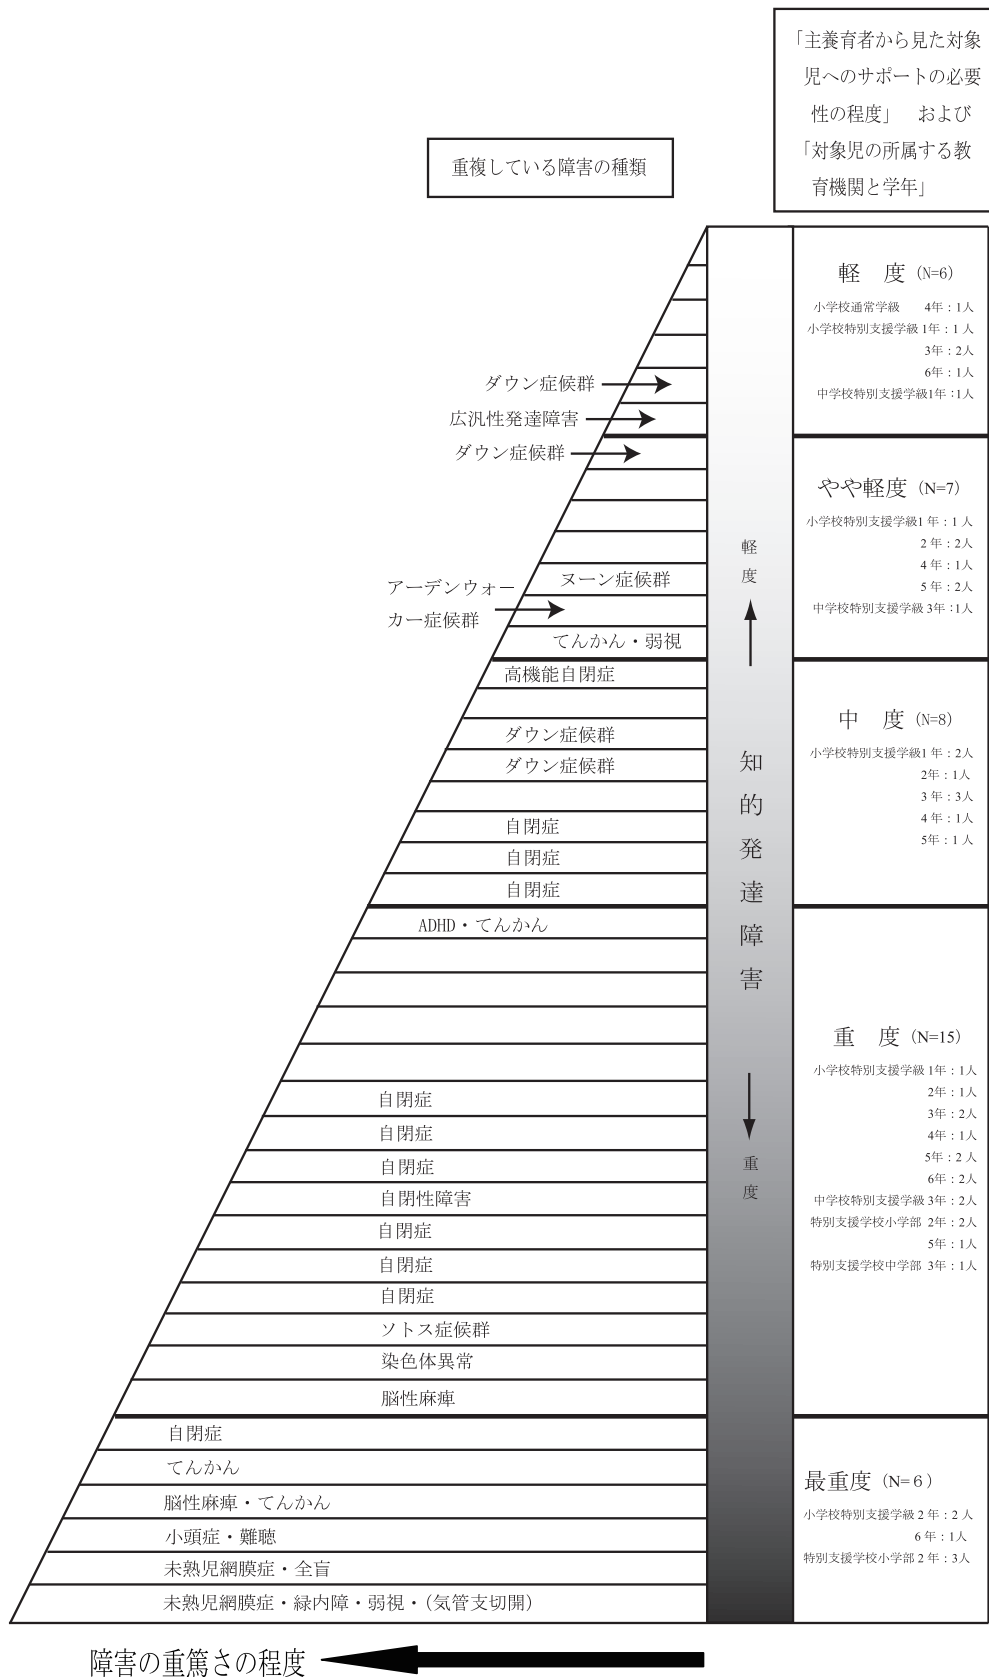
「主養育者から見た対象児へのサポートの必要性の程度」 および「対象児の所属する教育機関と学年」

重複している障害の種類

軽　度 (N=6)
小学校通常学級　4年：1人
小学校特別支援学級 1年：1人
3年：2人
6年：1人
中学校特別支援学級1年：1人

ダウン症候群
広汎性発達障害
ダウン症候群

やや軽度 (N=7)
小学校特別支援学級1年：1人
2年：2人
4年：1人
5年：2人
中学校特別支援学級 3年：1人

ヌーン症候群
アーデンウォーカー症候群
てんかん・弱視

軽度

高機能自閉症
ダウン症候群
ダウン症候群
自閉症
自閉症
自閉症

中　度 (N=8)
小学校特別支援学級1年：2人
2年：1人
3年：3人
4年：1人
5年：1人

知的発達障害

ADHD・てんかん

重　度 (N=15)
小学校特別支援学級 1年：1人
2年：1人
3年：2人
4年：1人
5年：2人
6年：2人
中学校特別支援学級 3年：2人
特別支援学校小学部 2年：2人
5年：1人
特別支援学校中学部 3年：1人

自閉症
自閉症
自閉症
自閉性障害
自閉症
自閉症
自閉症
ソトス症候群
染色体異常
脳性麻痺

重度

自閉症
てんかん
脳性麻痺・てんかん
小頭症・難聴
未熟児網膜症・全盲
未熟児網膜症・緑内障・弱視・(気管支切開)

最重度 (N=6)
小学校特別支援学級 2年：2人
6年：1人
特別支援学校小学部 2年：3人

障害の重篤さの程度